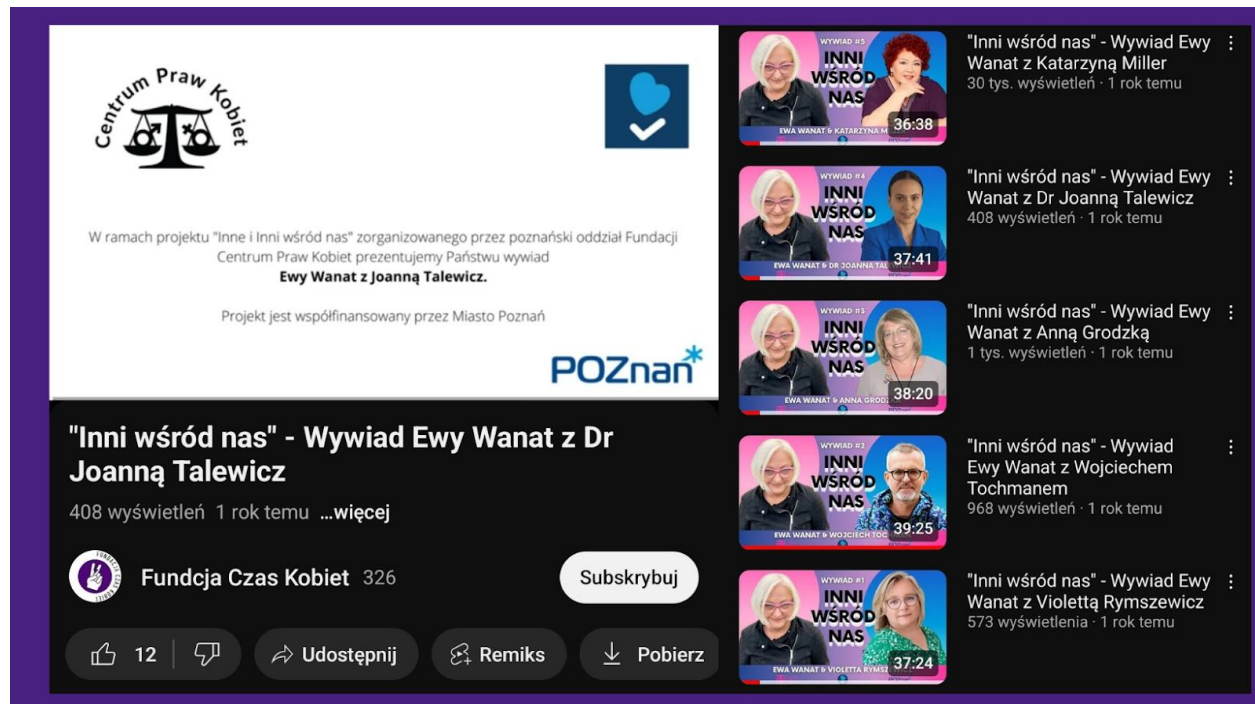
Centrum Praw Kobiet

W ramach projektu "Inne i Inni wśród nas" zorganizowanego przez poznański oddział Fundacji Centrum Praw Kobiet prezentujemy Państwu wywiad **Ewy Wanat z Joanną Talewicz.**

Projekt jest współfinansowany przez Miasto Poznań

POZnan

"Inni wśród nas" - Wywiad Ewy Wanat z Dr Joanną Talewicz

408 wyświetleń 1 rok temu ...więcej

Fundcja Czas Kobiet 326

Subskrybuj

12

Udostępnij

Remiks

Pobierz

WYWIAD #5
INNI WŚRÓD NAS
EWA WANAT & KATARZYNA M
36:38

"Inni wśród nas" - Wywiad Ewy Wanat z Katarzyną Miller
30 tys. wyświetleń · 1 rok temu

WYWIAD #4
INNI WŚRÓD NAS
EWA WANAT & DR JOANNA TAL
37:41

"Inni wśród nas" - Wywiad Ewy Wanat z Dr Joanną Talewicz
408 wyświetleń · 1 rok temu

WYWIAD #3
INNI WŚRÓD NAS
EWA WANAT & ANNA GROD
38:20

"Inni wśród nas" - Wywiad Ewy Wanat z Anną Grodzką
1 tys. wyświetleń · 1 rok temu

WYWIAD #2
INNI WŚRÓD NAS
EWA WANAT & WOJCIECH TOC
39:25

"Inni wśród nas" - Wywiad Ewy Wanat z Wojciechem Tochmanem
968 wyświetleń · 1 rok temu

WYWIAD #1
INNI WŚRÓD NAS
EWA WANAT & VIOLETTA RYMSZ
37:24

"Inni wśród nas" - Wywiad Ewy Wanat z Violettą Rymszewicz
573 wyświetlenia · 1 rok temu